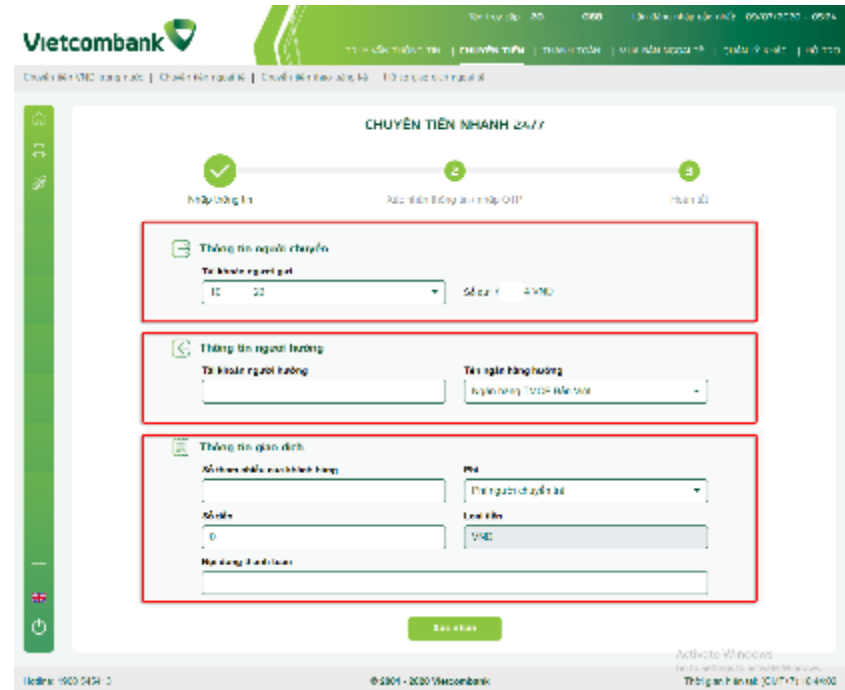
Vietcombank

Tên truy cập: 20 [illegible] 068 Lần đăng nhập gần nhất: 09/07/2020 - 05:24

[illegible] | CHUYỂN TIỀN | THANH TOÁN | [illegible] | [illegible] | HỖ TRỢ

Chuyển tiền VND trong nước | Chuyển tiền người lệ | Chuyển tiền theo lịch đã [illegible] | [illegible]

CHUYỂN TIỀN NHANH 24/7

Nhập thông tin
Xác nhận thông tin và nhập OTP
Hoàn tất

Thông tin người chuyển
Tài khoản người gửi
10 20
Số dư: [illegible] VND

Thông tin người hưởng
Tài khoản người hưởng
Tên ngân hàng hưởng
Ngân hàng TMCP Bản Việt

Thông tin giao dịch
Số tham chiếu của khách hàng
Phí
Phí người chuyển trả
Số tiền
0
Loại tiền
VND
Nội dung thanh toán

Xác nhận

Hotline: 1900 545413
© 2001 - 2020 Vietcombank
Thời gian hiện tại: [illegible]

Activate Windows
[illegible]